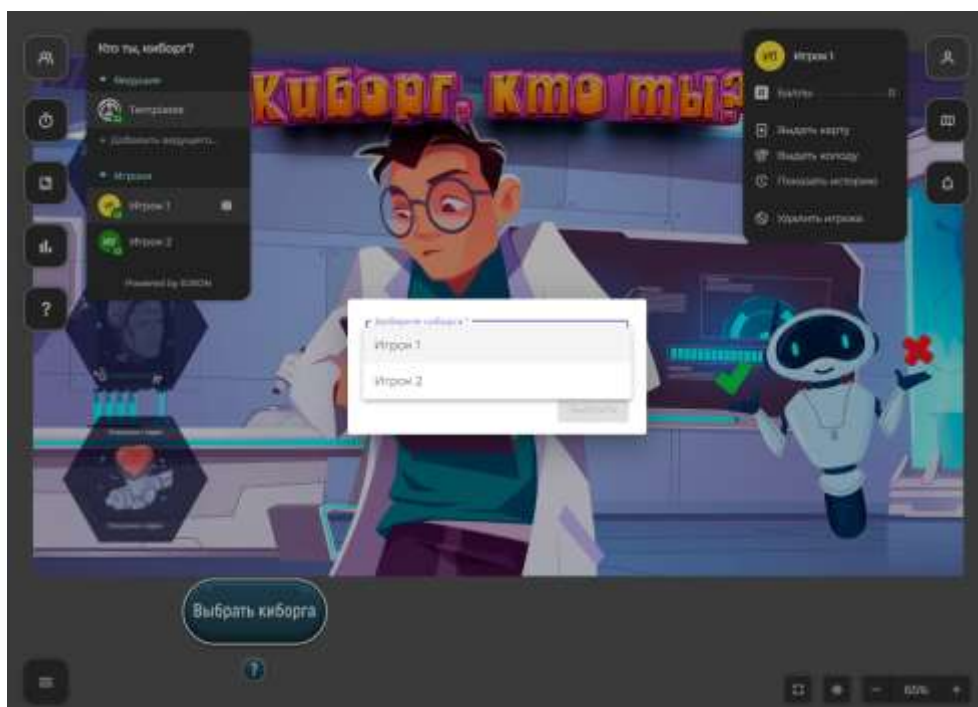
Кто ты, киборг?
Ведущие
Тимпроэкт
+ Добавить ведущего...
Игроки
Игрок 1
Игрок 2
Powered by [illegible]

Киборг, кто ты?

Игрок 1
Баллы 0
Выдать карту
Выдать колоду
Показать историю
Удалить игрока

Выберите киборга *
Игрок 1
Игрок 2
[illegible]

Выбрать киборга
?

60%